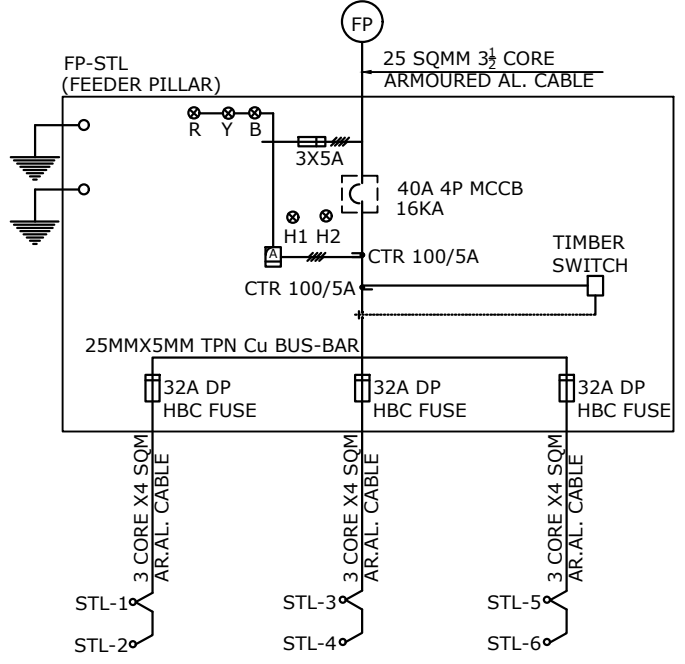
FP

25 SQMM $3\frac{1}{2}$ CORE
ARMOURED AL. CABLE

FP-STL
(FEEDER PILLAR)

R Y B

3X5A

40A 4P MCCB
16KA

H1 H2

A

CTR 100/5A

TIMBER
SWITCH

CTR 100/5A

25MMX5MM TPN Cu BUS-BAR

32A DP
HBC FUSE

32A DP
HBC FUSE

32A DP
HBC FUSE

3 CORE X4 SQM
AR.AL. CABLE

3 CORE X4 SQM
AR.AL. CABLE

3 CORE X4 SQM
AR.AL. CABLE

STL-1
STL-2

STL-3
STL-4

STL-5
STL-6